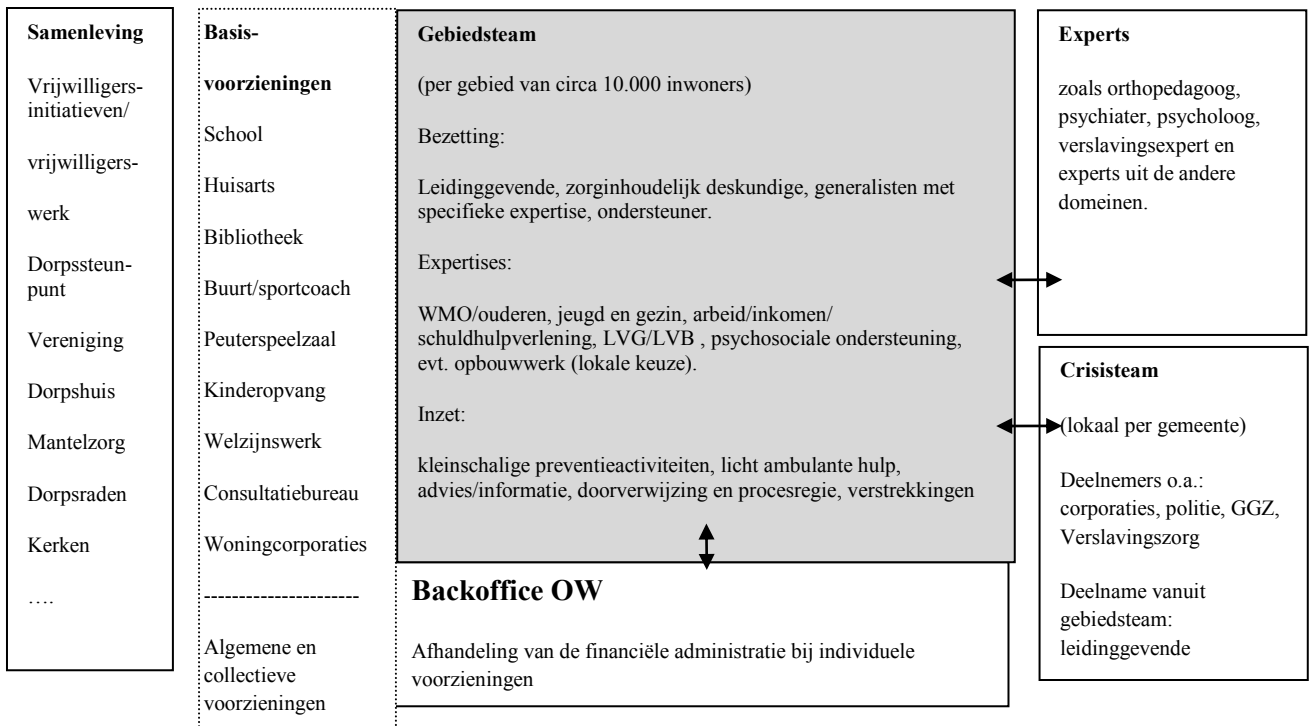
Samenleving

Vrijwilligersinitiatieven/

vrijwilligers-

werk

Dorpssteunpunt

Vereniging

Dorpshuis

Mantelzorg

Dorpsraden

Kerken

….

Basis-

voorzieningen

School

Huisarts

Bibliotheek

Buurt/sportcoach

Peuterspeelzaal

Kinderopvang

Welzijnswerk

Consultatiebureau

Woningcorporaties

---------------------

Algemene en collectieve voorzieningen

Gebiedsteam

(per gebied van circa 10.000 inwoners)

Bezetting:

Leidinggevende, zorginhoudelijk deskundige, generalisten met specifieke expertise, ondersteuner.

Expertises:

WMO/ouderen, jeugd en gezin, arbeid/inkomen/ schuldhulpverlening, LVG/LVB , psychosociale ondersteuning, evt. opbouwwerk (lokale keuze).

Inzet:

kleinschalige preventieactiviteiten, licht ambulante hulp, advies/informatie, doorverwijzing en procesregie, verstrekkingen

Backoffice OW

Afhandeling van de financiële administratie bij individuele voorzieningen

Experts

zoals orthopedagoog, psychiater, psycholoog, verslavingsexpert en experts uit de andere domeinen.

Crisisteam

(lokaal per gemeente)

Deelnemers o.a.: corporaties, politie, GGZ, Verslavingszorg

Deelname vanuit gebiedsteam: leidinggevende